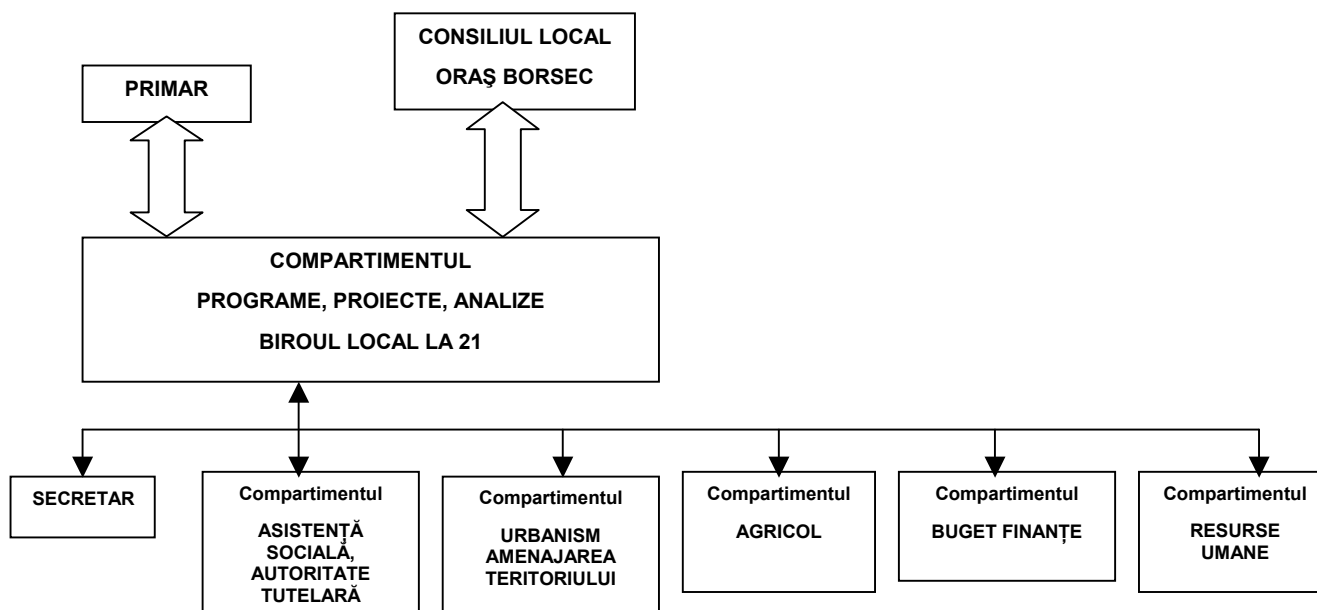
CONSILIUL LOCAL
ORAŞ BORSEC

PRIMAR

COMPARTIMENTUL
PROGRAME, PROIECTE, ANALIZE
BIROUL LOCAL LA 21

SECRETAR

Compartimentul
ASISTENȚĂ SOCIALĂ, AUTORITATE TUTELARĂ

Compartimentul
URBANISM AMENAJAREA TERITORIULUI

Compartimentul
AGRICOL

Compartimentul
BUGET FINANȚE

Compartimentul
RESURSE UMANE